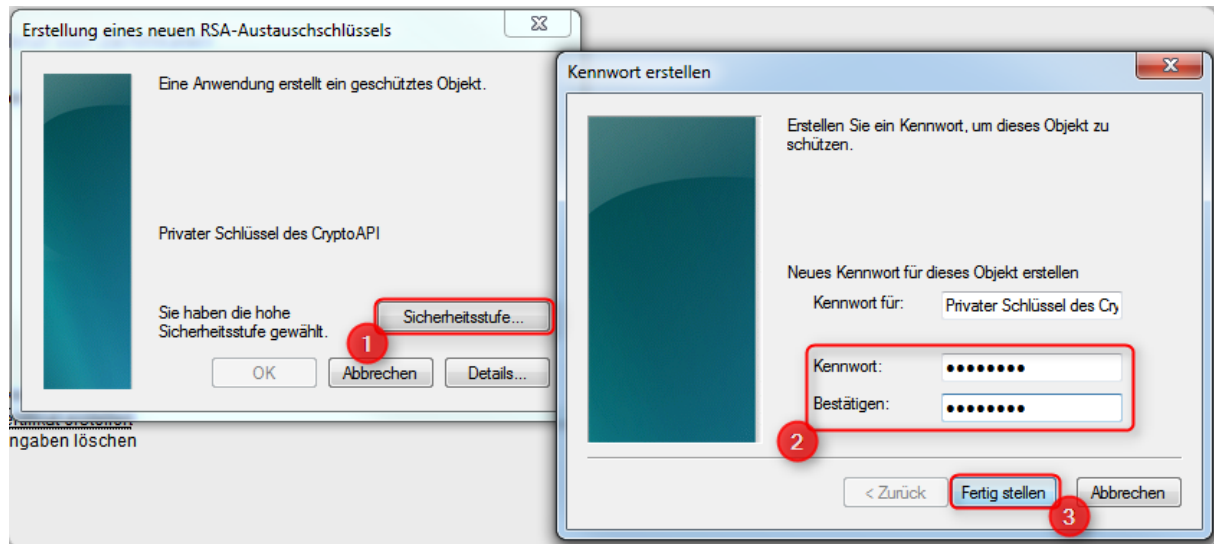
Erstellung eines neuen RSA-Austauschschlüssels

Eine Anwendung erstellt ein geschütztes Objekt.

Privater Schlüssel des CryptoAPI

Sie haben die hohe Sicherheitsstufe gewählt.

Sicherheitsstufe...

1

OK

Abbrechen

Details...

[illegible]

ngaben löschen

Kennwort erstellen

Erstellen Sie ein Kennwort, um dieses Objekt zu schützen.

Neues Kennwort für dieses Objekt erstellen

Kennwort für:

Privater Schlüssel des Cry

Kennwort:

••••••••

Bestätigen:

••••••••

2

< Zurück

Fertig stellen

Abbrechen

3